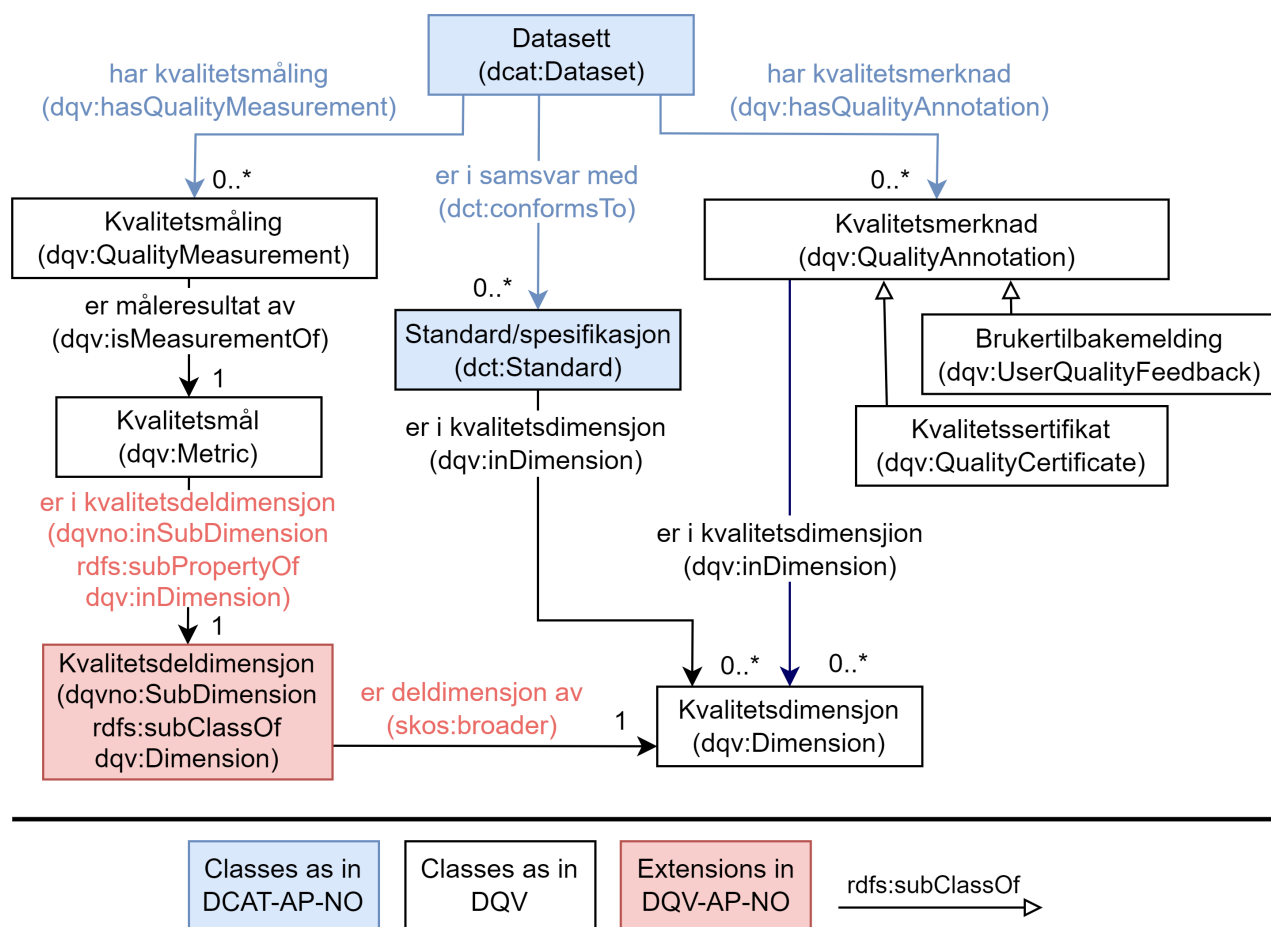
Datasett
(dcat:Dataset)

har kvalitetsmåling
(dqv:hasQualityMeasurement)

er i samsvar med
(dct:conformsTo)

har kvalitetsmerknad
(dqv:hasQualityAnnotation)

0..*

0..*

Kvalitetsmåling
(dqv:QualityMeasurement)

Kvalitetsmerknad
(dqv:QualityAnnotation)

er måleresultat av
(dqv:isMeasurementOf)

0..*

Standard/spesifikasjon
(dct:Standard)

Brukertilbakemelding
(dqv:UserQualityFeedback)

1

Kvalitetsmål
(dqv:Metric)

er i kvalitetsdimensjon
(dqv:inDimension)

Kvalitetssertifikat
(dqv:QualityCertificate)

er i kvalitetsdeldimensjon
(dqvno:inSubDimension
rdfs:subPropertyOf
dqv:inDimension)

er i kvalitetsdimensjon
(dqv:inDimension)

1

Kvalitetsdeldimensjon
(dqvno:SubDimension
rdfs:subClassOf
dqv:Dimension)

er deldimensjon av
(skos:broader)

1

0..*

0..*

Kvalitetsdimensjon
(dqv:Dimension)

Classes as in DCAT-AP-NO

Classes as in DQV

Extensions in DQV-AP-NO

rdfs:subClassOf